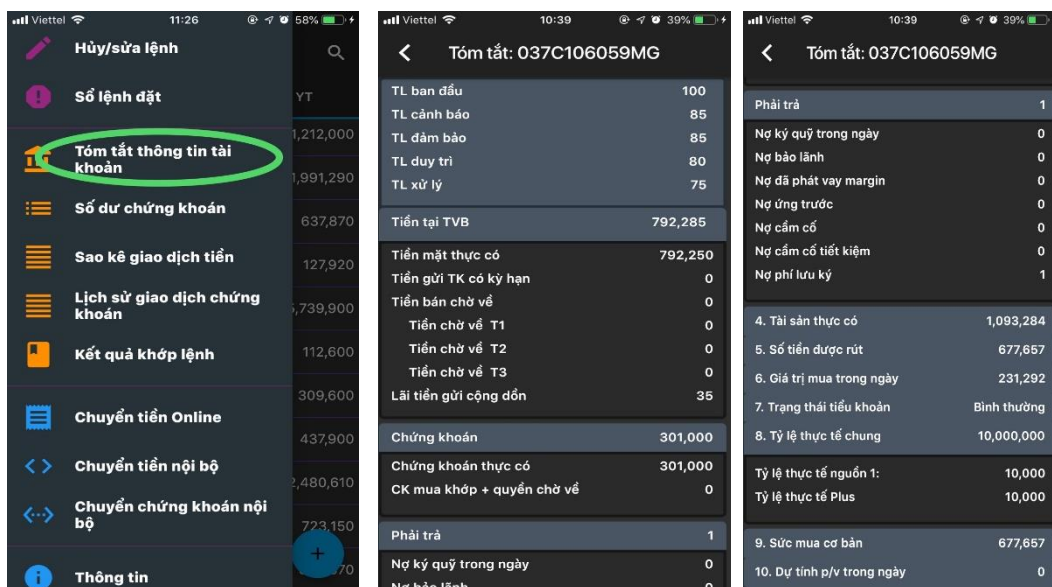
Viettel 11:26 58%

Hủy/sửa lệnh

Sổ lệnh đặt

Tóm tắt thông tin tài khoản

Số dư chứng khoán

Sao kê giao dịch tiền

Lịch sử giao dịch chứng khoán

Kết quả khớp lệnh

Chuyển tiền Online

Chuyển tiền nội bộ

Chuyển chứng khoán nội bộ

Thông tin

YT
1,212,000
1,991,290
637,870
127,920
5,739,900
112,600
309,600
437,900
2,480,610
723,150
70

Viettel 10:39 39%

Tóm tắt: 037C106059MG

| | |
|---|---|
| TL ban đầu | 100 |
| TL cảnh báo | 85 |
| TL đảm bảo | 85 |
| TL duy trì | 80 |
| TL xử lý | 75 |
| Tiền tại TVB | 792,285 |
| Tiền mặt thực có | 792,250 |
| Tiền gửi TK có kỳ hạn | 0 |
| Tiền bán chờ về | 0 |
| Tiền chờ về T1 | 0 |
| Tiền chờ về T2 | 0 |
| Tiền chờ về T3 | 0 |
| Lãi tiền gửi cộng dồn | 35 |
| Chứng khoán | 301,000 |
| Chứng khoán thực có | 301,000 |
| CK mua khớp + quyền chờ về | 0 |
| Phải trả | 1 |
| Nợ ký quỹ trong ngày | 0 |
| Nợ bảo lãnh | 0 |

Viettel 10:39 39%

Tóm tắt: 037C106059MG

| | |
|---|---|
| Phải trả | 1 |
| Nợ ký quỹ trong ngày | 0 |
| Nợ bảo lãnh | 0 |
| Nợ đã phát vay margin | 0 |
| Nợ ứng trước | 0 |
| Nợ cầm cố | 0 |
| Nợ cầm cố tiết kiệm | 0 |
| Nợ phí lưu ký | 1 |
| 4. Tài sản thực có | 1,093,284 |
| 5. Số tiền được rút | 677,657 |
| 6. Giá trị mua trong ngày | 231,292 |
| 7. Trạng thái tiểu khoản | Bình thường |
| 8. Tỷ lệ thực tế chung | 10,000,000 |
| Tỷ lệ thực tế nguồn 1: | 10,000 |
| Tỷ lệ thực tế Plus | 10,000 |
| 9. Sức mua cơ bản | 677,657 |
| 10. Dự tính p/v trong ngày | 0 |